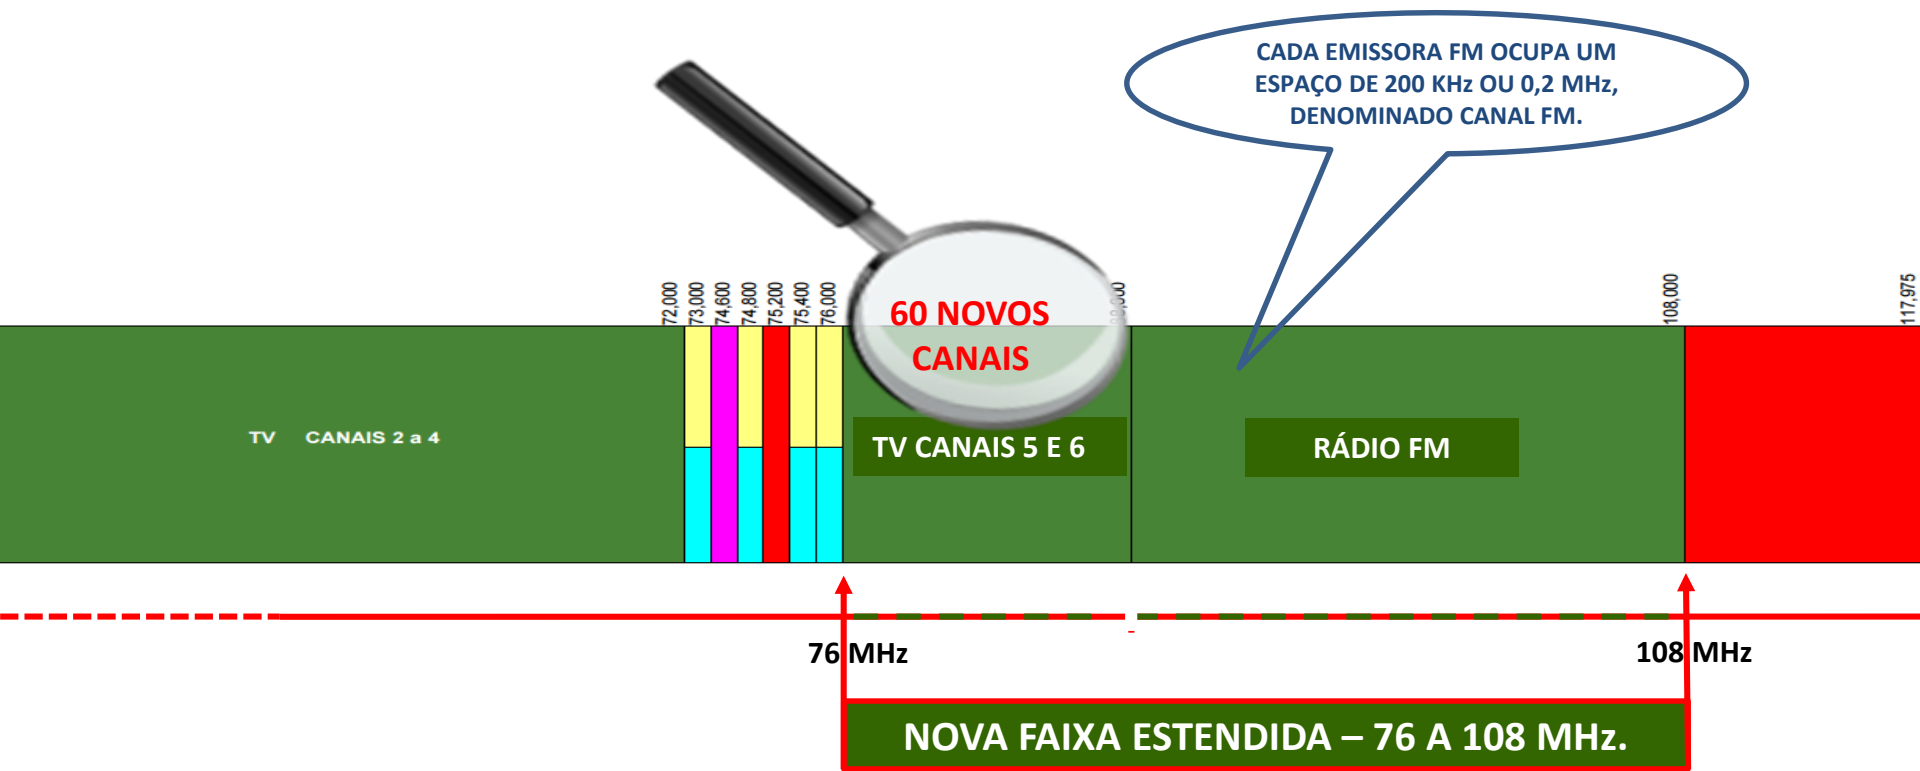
CADA EMISSORA FM OCUPA UM ESPAÇO DE 200 KHz OU 0,2 MHz, DENOMINADO CANAL FM.

72,000
73,000
74,600
74,800
75,200
75,400
76,000
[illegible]
108,000
117,975

60 NOVOS CANAIS

TV CANAIS 2 a 4

TV CANAIS 5 E 6

RÁDIO FM

76 MHz

108 MHz

NOVA FAIXA ESTENDIDA – 76 A 108 MHz.